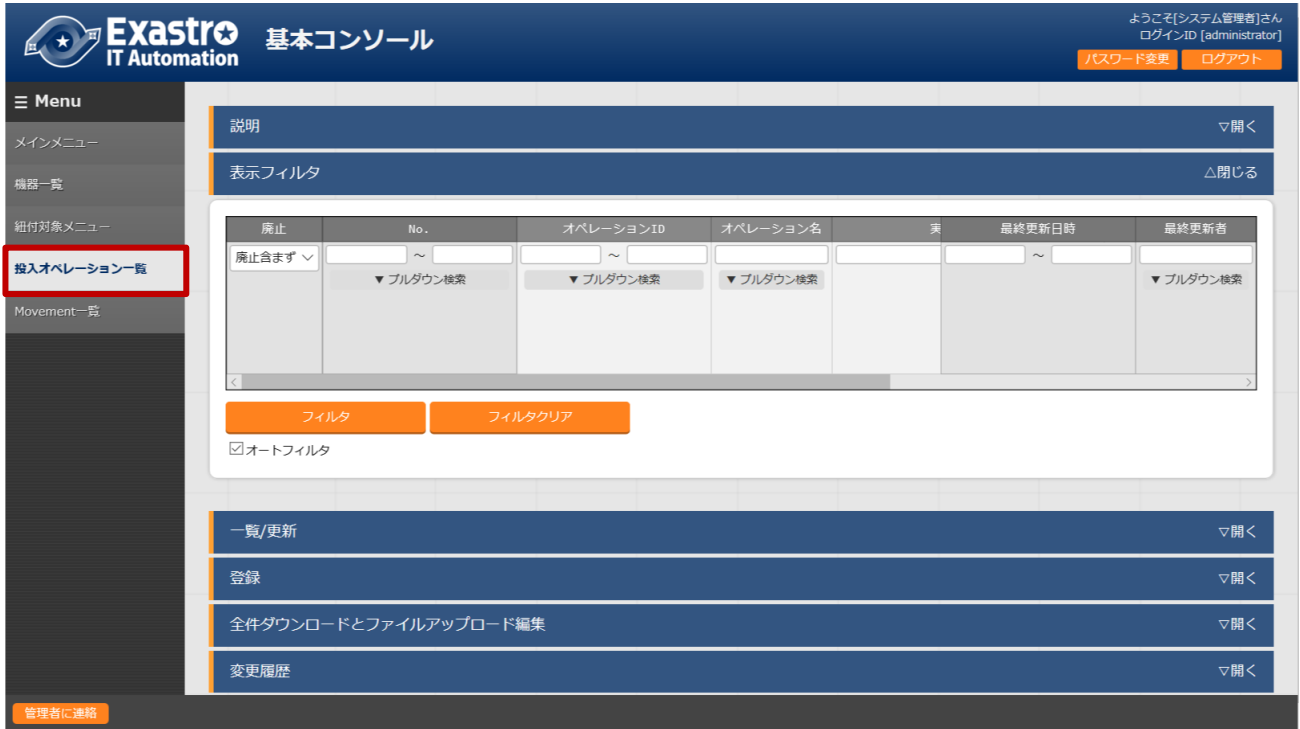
Exastro IT Automation 基本コンソール

ようこそ[システム管理者]さん
ログインID [administrator]
パスワード変更 ログアウト

☰ Menu
メインメニュー
機器一覧
紐付対象メニュー
投入オペレーション一覧
Movement一覧

説明 ▽開く
表示フィルタ △閉じる

| 廃止 | No. | オペレーションID | オペレーション名 | 実 | 最終更新日時 | 最終更新者 |
|---|---|---|---|---|---|---|
| 廃止含まず | ～ ▼プルダウン検索 | ～ ▼プルダウン検索 | ▼プルダウン検索 | | ～ | ▼プルダウン検索 |

フィルタ フィルタクリア
☑オートフィルタ

一覧/更新 ▽開く
登録 ▽開く
全件ダウンロードとファイルアップロード編集 ▽開く
変更履歴 ▽開く

管理者に連絡